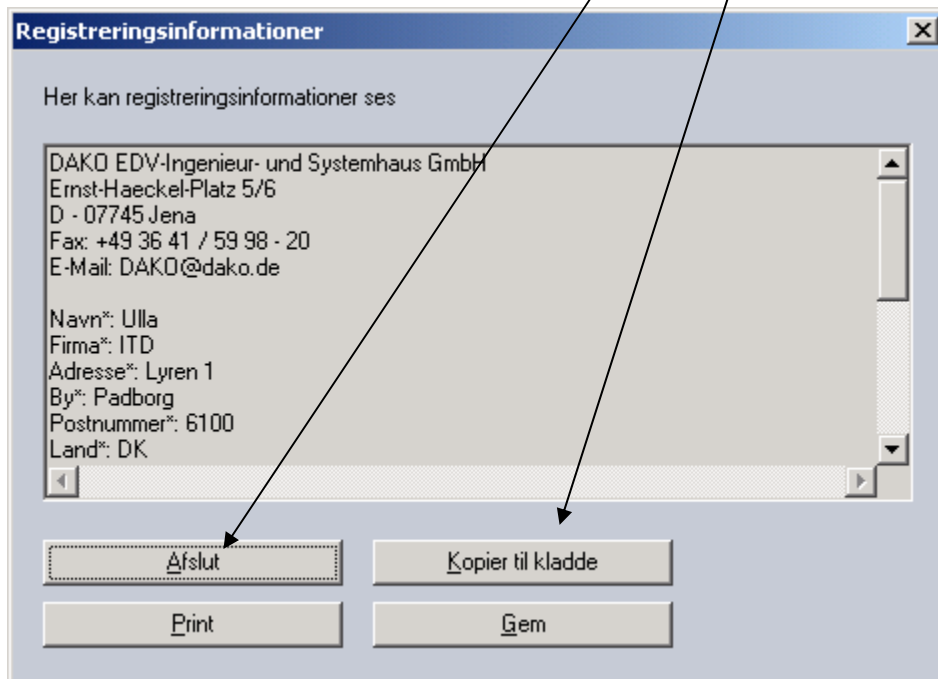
Registreringsinformationer

Her kan registreringsinformationer ses

DAKO EDV-Ingenieur- und Systemhaus GmbH
Ernst-Haeckel-Platz 5/6
D - 07745 Jena
Fax: +49 36 41 / 59 98 - 20
E-Mail: DAKO@dako.de

Navn*: Ulla
Firma*: ITD
Adresse*: Lyren 1
By*: Padborg
Postnummer*: 6100
Land*: DK

Afslut

Kopier til kladde

Print

Gem